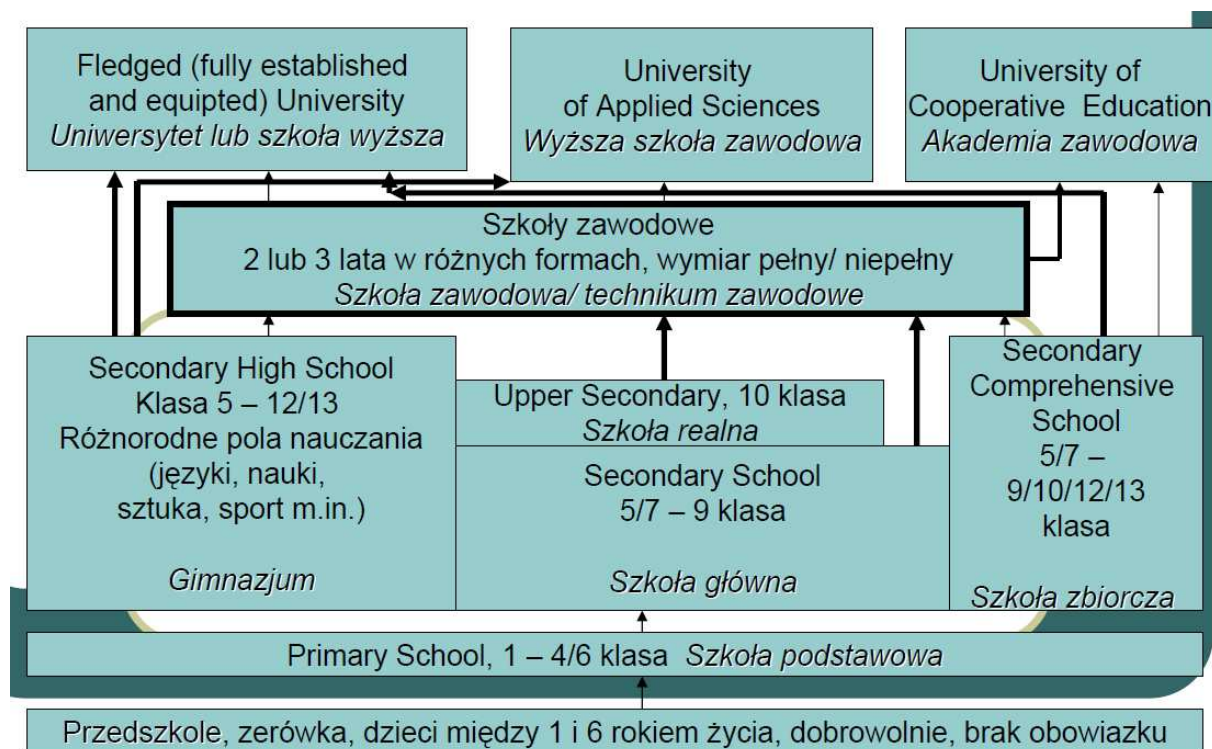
Fledged (fully established and equipted) University
*Uniwersytet lub szkoła wyższa*

University of Applied Sciences
*Wyższa szkoła zawodowa*

University of Cooperative Education
*Akademia zawodowa*

Szkoły zawodowe
2 lub 3 lata w różnych formach, wymiar pełny/ niepełny
*Szkoła zawodowa/ technikum zawodowe*

Secondary High School
Klasa 5 – 12/13
Różnorodne pola nauczania (języki, nauki, sztuka, sport m.in.)

*Gimnazjum*

Upper Secondary, 10 klasa
*Szkoła realna*

Secondary School
5/7 – 9 klasa

*Szkoła główna*

Secondary Comprehensive School
5/7 – 9/10/12/13 klasa

*Szkoła zbiorcza*

Primary School, 1 – 4/6 klasa *Szkoła podstawowa*

Przedszkole, zerówka, dzieci między 1 i 6 rokiem życia, dobrowolnie, brak obowiazku